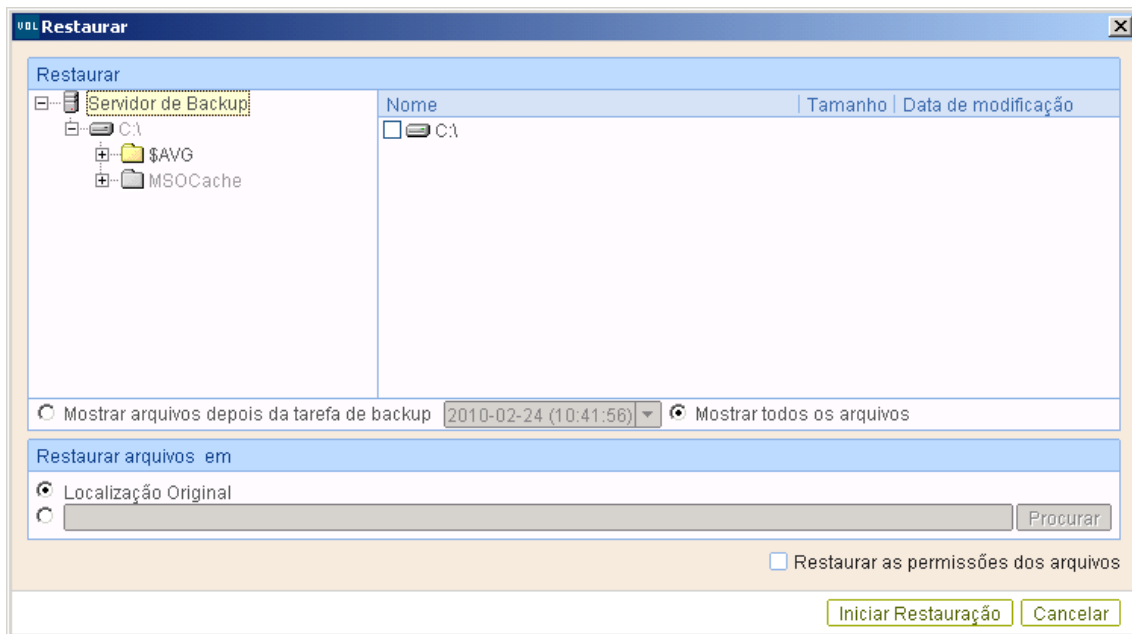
VDL Restaurar

Restaurar

Servidor de Backup
C:\
$AVG
MSOCache

| Nome | Tamanho | Data de modificação |
|---|---|---|
| C:\ | | |

Mostrar arquivos depois da tarefa de backup 2010-02-24 (10:41:56) Mostrar todos os arquivos

Restaurar arquivos em

Localização Original

Procurar

Restaurar as permissões dos arquivos

Iniciar Restauração Cancelar